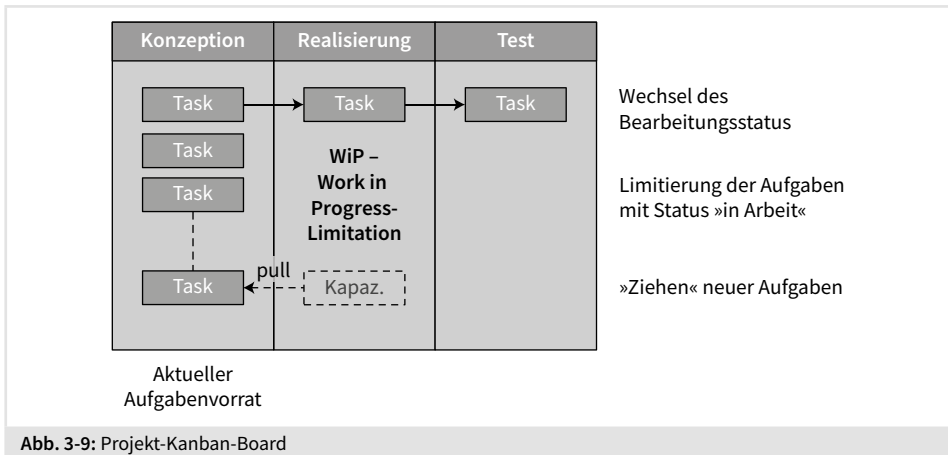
| Konzeption | Realisierung | Test |
|---|---|---|
| Task | Task | Task |
| Task | WiP – Work in Progress-Limitation | |
| Task | | |
| Task | pull Kapaz. | |

Wechsel des Bearbeitungsstatus

Limitierung der Aufgaben mit Status »in Arbeit«

»Ziehen« neuer Aufgaben

Aktueller Aufgabenvorrat

**Abb. 3-9:** Projekt-Kanban-Board